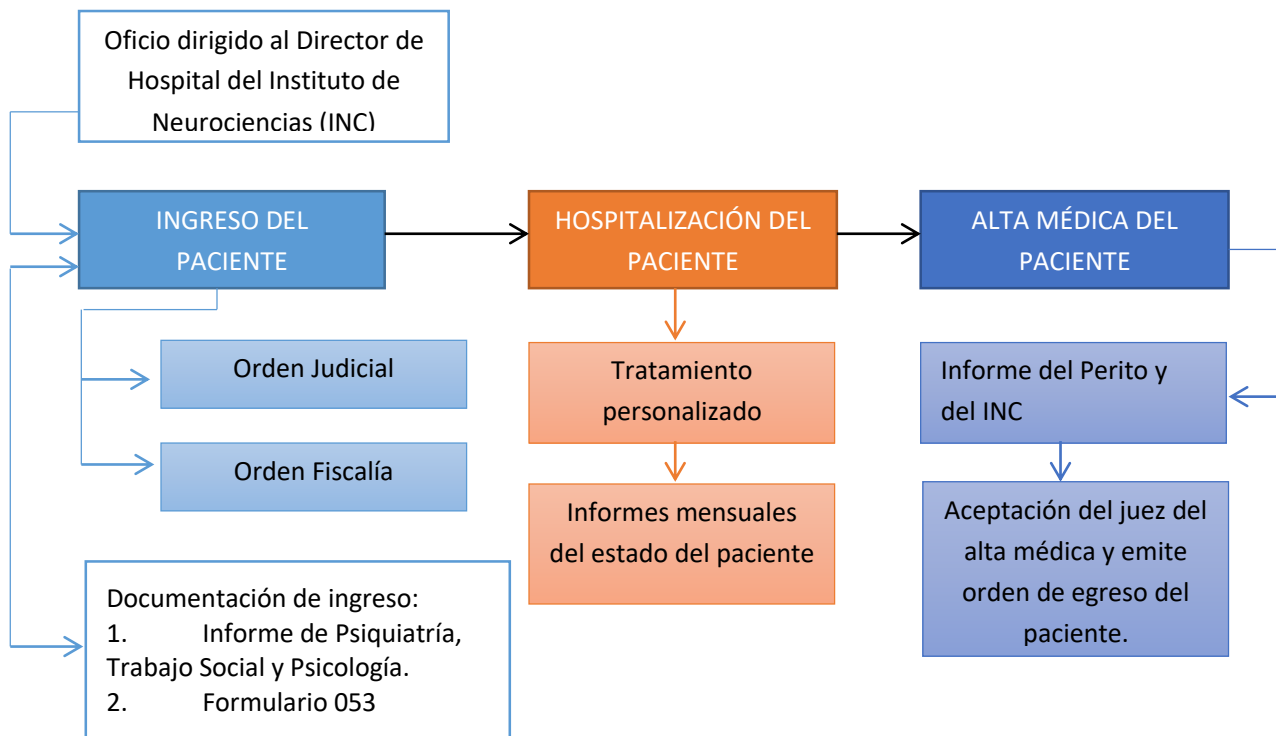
Oficio dirigido al Director de Hospital del Instituto de Neurociencias (INC)

INGRESO DEL PACIENTE

HOSPITALIZACIÓN DEL PACIENTE

ALTA MÉDICA DEL PACIENTE

Orden Judicial

Orden Fiscalía

Tratamiento personalizado

Informes mensuales del estado del paciente

Informe del Perito y del INC

Aceptación del juez del alta médica y emite orden de egreso del paciente.

Documentación de ingreso:
1. Informe de Psiquiatría, Trabajo Social y Psicología.
2. Formulario 053